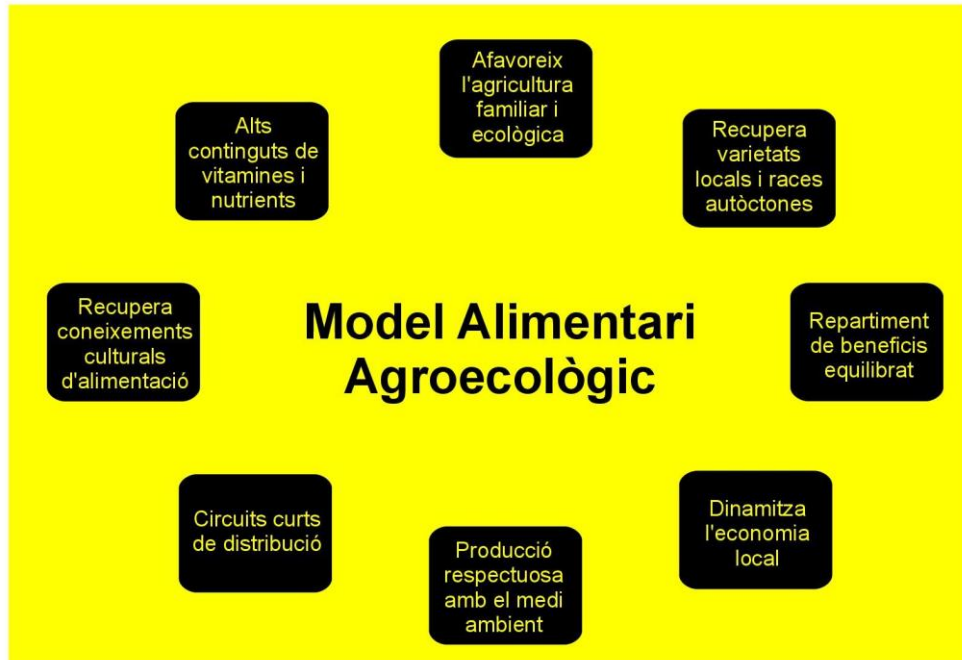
Model Alimentari Agroecològic

Afavoreix l'agricultura familiar i ecològica

Recupera varietats locals i races autòctones

Repartiment de beneficis equilibrat

Dinamitza l'economia local

Producció respectuosa amb el medi ambient

Circuits curts de distribució

Recupera coneixements culturals d'alimentació

Alts continguts de vitamines i nutrients